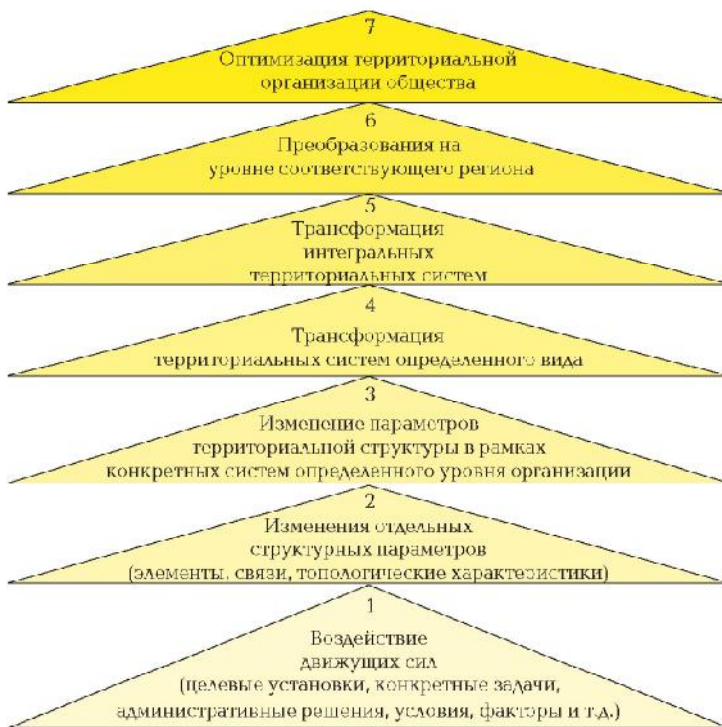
7
Оптимизация территориальной организации общества

6
Преобразования на уровне соответствующего региона

5
Трансформация интегральных территориальных систем

4
Трансформация территориальных систем определенного вида

3
Изменение параметров территориальной структуры в рамках конкретных систем определенного уровня организации

2
Изменения отдельных структурных параметров (элементы, связи, топологические характеристики)

1
Воздействие движущих сил (целевые установки, конкретные задачи, административные решения, условия, факторы и т.д.)